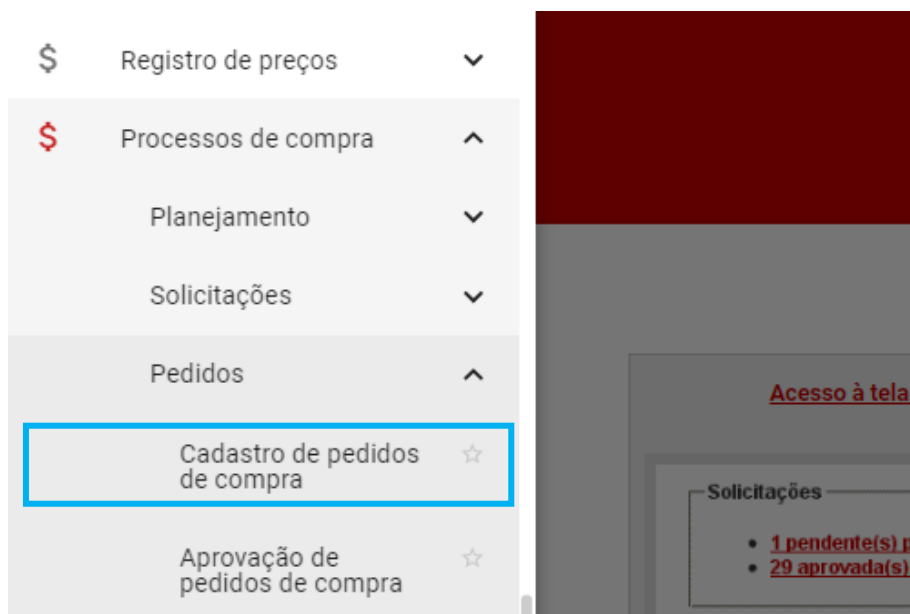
$ Registro de preços

$ Processos de compra

Planejamento

Solicitações

Pedidos

Cadastro de pedidos de compra ☆

Aprovação de pedidos de compra ☆

Acesso à tela

Solicitações

- 1 pendente(s) p
- 29 aprovada(s)